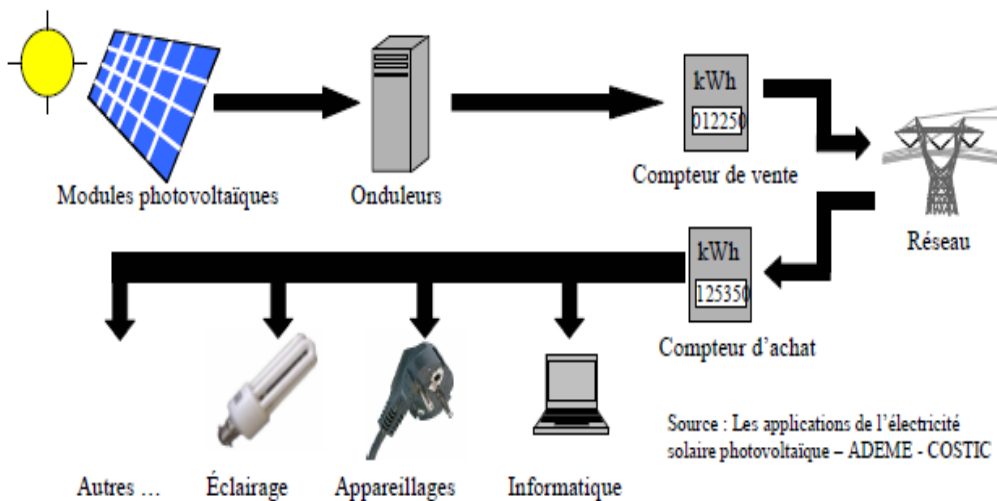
Modules photovoltaïques

Onduleurs

kWh
012250
Compteur de vente

Réseau

kWh
125350
Compteur d'achat

Autres …

Éclairage

Appareillages

Informatique

Source : Les applications de l'électricité solaire photovoltaïque – ADEME - COSTIC